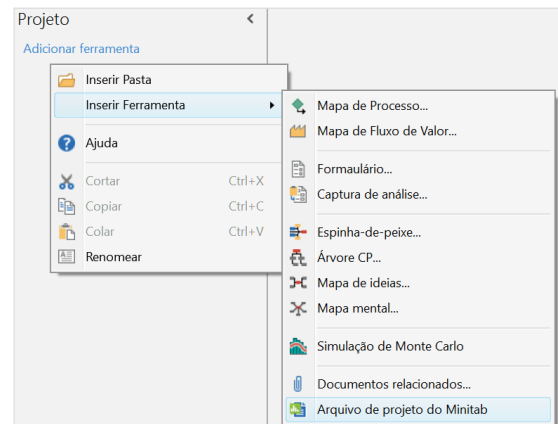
Projeto

Adicionar ferramenta

Inserir Pasta
Inserir Ferramenta
Ajuda
Cortar Ctrl+X
Copiar Ctrl+C
Colar Ctrl+V
Renomear

Mapa de Processo...
Mapa de Fluxo de Valor...
Formulário...
Captura de análise...
Espinha-de-peixe...
Árvore CP...
Mapa de ideias...
Mapa mental...
Simulação de Monte Carlo
Documentos relacionados...
Arquivo de projeto do Minitab